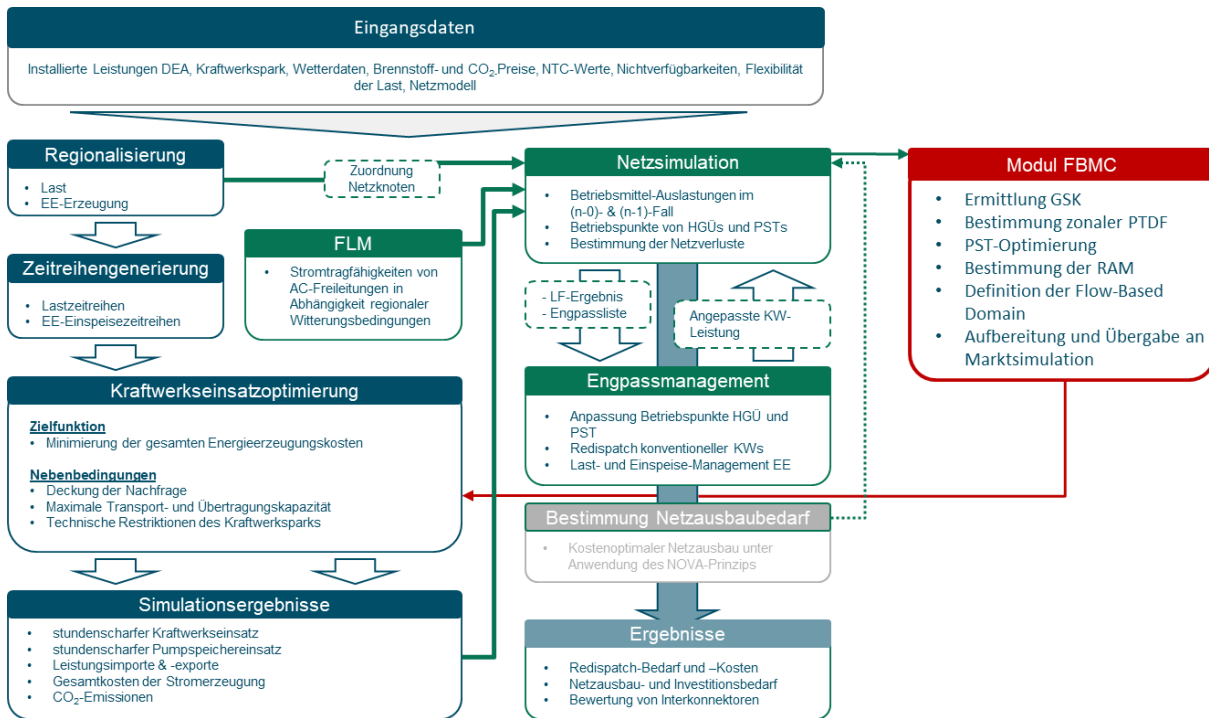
Eingangsdaten

Installierte Leistungen DEA, Kraftwerkspark, Wetterdaten, Brennstoff- und $CO_2$-Preise, NTC-Werte, Nichtverfügbarkeiten, Flexibilität der Last, Netzmodell

Regionalisierung
• Last
• EE-Erzeugung

Zuordnung Netzknoten

Netzsimulation
• Betriebsmittel-Auslastungen im (n-0)- & (n-1)-Fall
• Betriebspunkte von HGÜs und PSTs
• Bestimmung der Netzverluste

Modul FBMC
• Ermittlung GSK
• Bestimmung zonaler PTDF
• PST-Optimierung
• Bestimmung der RAM
• Definition der Flow-Based Domain
• Aufbereitung und Übergabe an Marktsimulation

FLM
• Stromtragfähigkeiten von AC-Freileitungen in Abhängigkeit regionaler Witterungsbedingungen

Zeitreihengenerierung
• Lastzeitreihen
• EE-Einspeisezeitreihen

- LF-Ergebnis
- Engpassliste

Angepasste KW-Leistung

Kraftwerkseinsatzoptimierung

Zielfunktion
• Minimierung der gesamten Energieerzeugungskosten

Nebenbedingungen
• Deckung der Nachfrage
• Maximale Transport- und Übertragungskapazität
• Technische Restriktionen des Kraftwerksparks

Engpassmanagement
• Anpassung Betriebspunkte HGÜ und PST
• Redispatch konventioneller KWs
• Last- und Einspeise-Management EE

Bestimmung Netzausbaubedarf
• Kostenoptimaler Netzausbau unter Anwendung des NOVA-Prinzips

Simulationsergebnisse
• stundenscharfer Kraftwerkseinsatz
• stundenscharfer Pumpspeichereinsatz
• Leistungsimporte & -exporte
• Gesamtkosten der Stromerzeugung
• $CO_2$-Emissionen

Ergebnisse
• Redispatch-Bedarf und –Kosten
• Netzausbau- und Investitionsbedarf
• Bewertung von Interkonnektoren